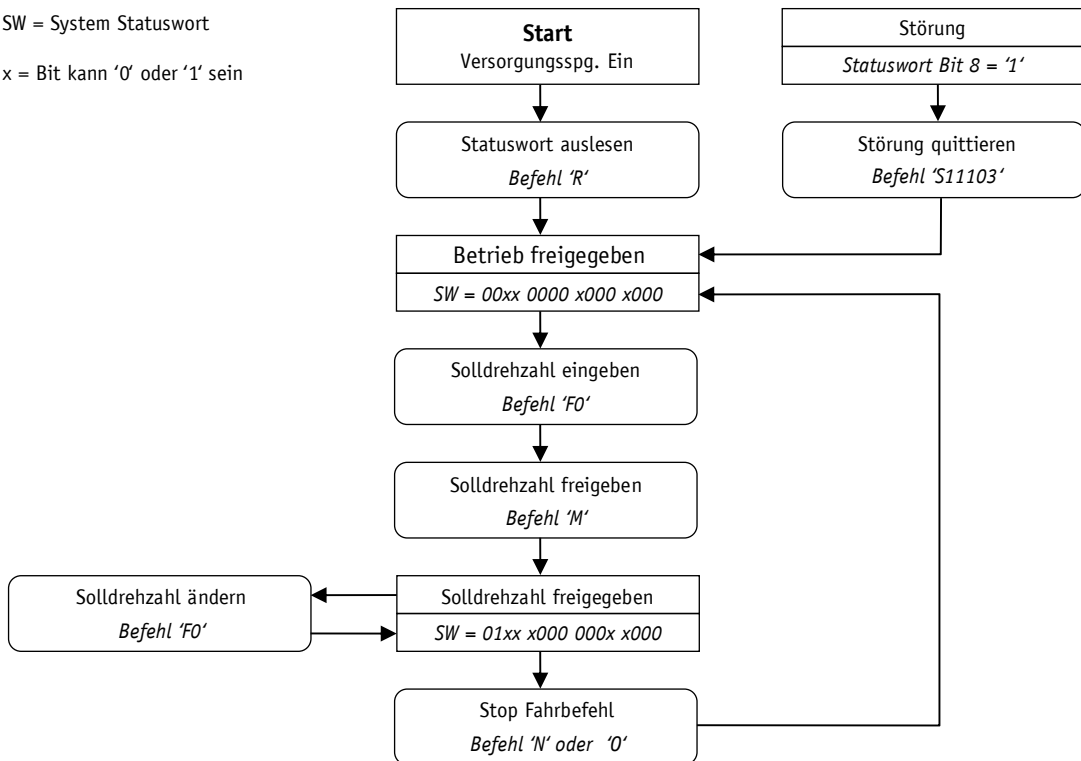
SW = System Statuswort

x = Bit kann '0' oder '1' sein

Start
Versorgungsspg. Ein

Statuswort auslesen
Befehl 'R'

Störung
Statuswort Bit 8 = '1'

Störung quittieren
Befehl 'S11103'

Betrieb freigegeben
SW = 00xx 0000 x000 x000

Solldrehzahl eingeben
Befehl 'F0'

Solldrehzahl freigeben
Befehl 'M'

Solldrehzahl ändern
Befehl 'F0'

Solldrehzahl freigegeben
SW = 01xx x000 000x x000

Stop Fahrbefehl
Befehl 'N' oder 'O'